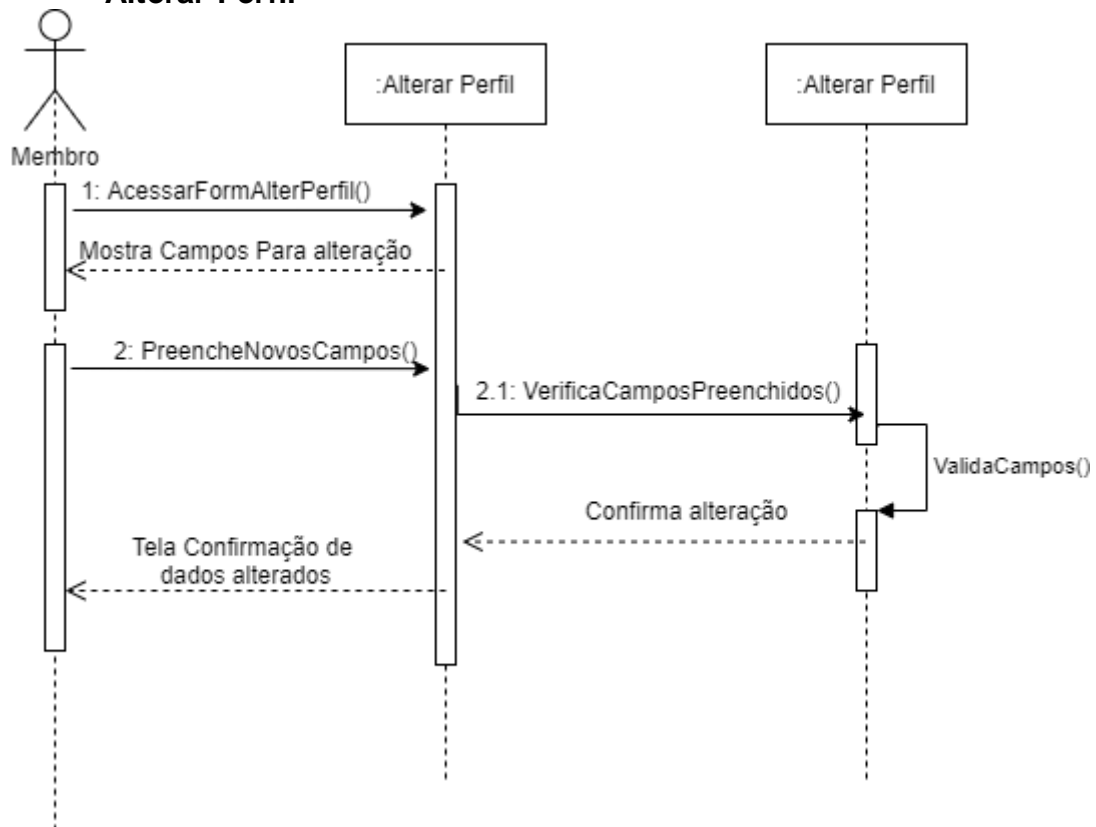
Alterar Perfil

Membro

:Alterar Perfil

:Alterar Perfil

1: AcessarFormAlterPerfil()

Mostra Campos Para alteração

2: PreencheNovosCampos()

2.1: VerificaCamposPreenchidos()

ValidaCampos()

Confirma alteração

Tela Confirmação de dados alterados